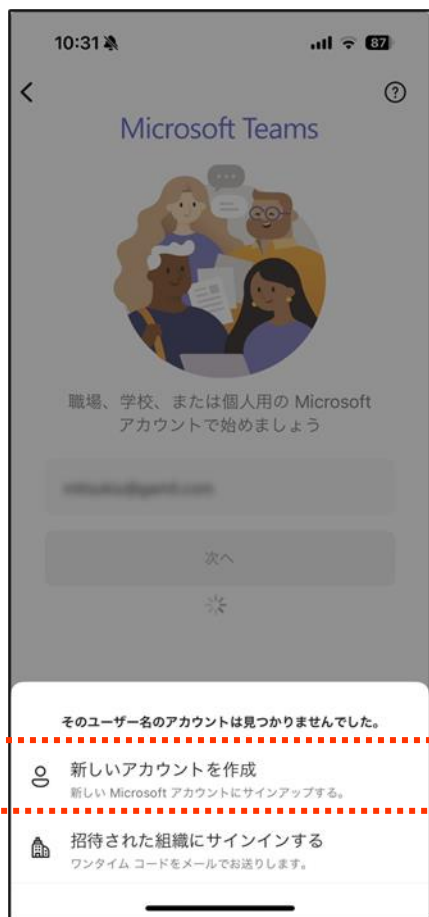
10:31

87

Microsoft Teams

職場、学校、または個人用の Microsoft アカウントで始めましょう

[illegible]

次へ

そのユーザー名のアカウントは見つかりませんでした。

新しいアカウントを作成
新しい Microsoft アカウントにサインアップする。

招待された組織にサインインする
ワンタイム コードをメールでお送りします。